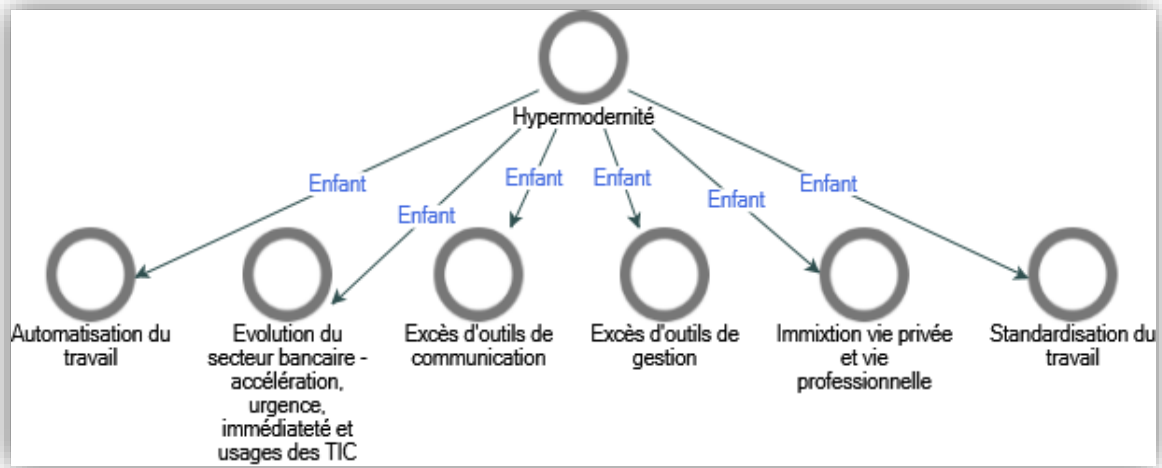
Hypermodernité

Enfant

Enfant

Enfant

Enfant

Enfant

Enfant

Automatisation du travail

Evolution du secteur bancaire - accélération, urgence, immédiateté et usages des TIC

Excès d'outils de communication

Excès d'outils de gestion

Immixtion vie privée et vie professionnelle

Standardisation du travail